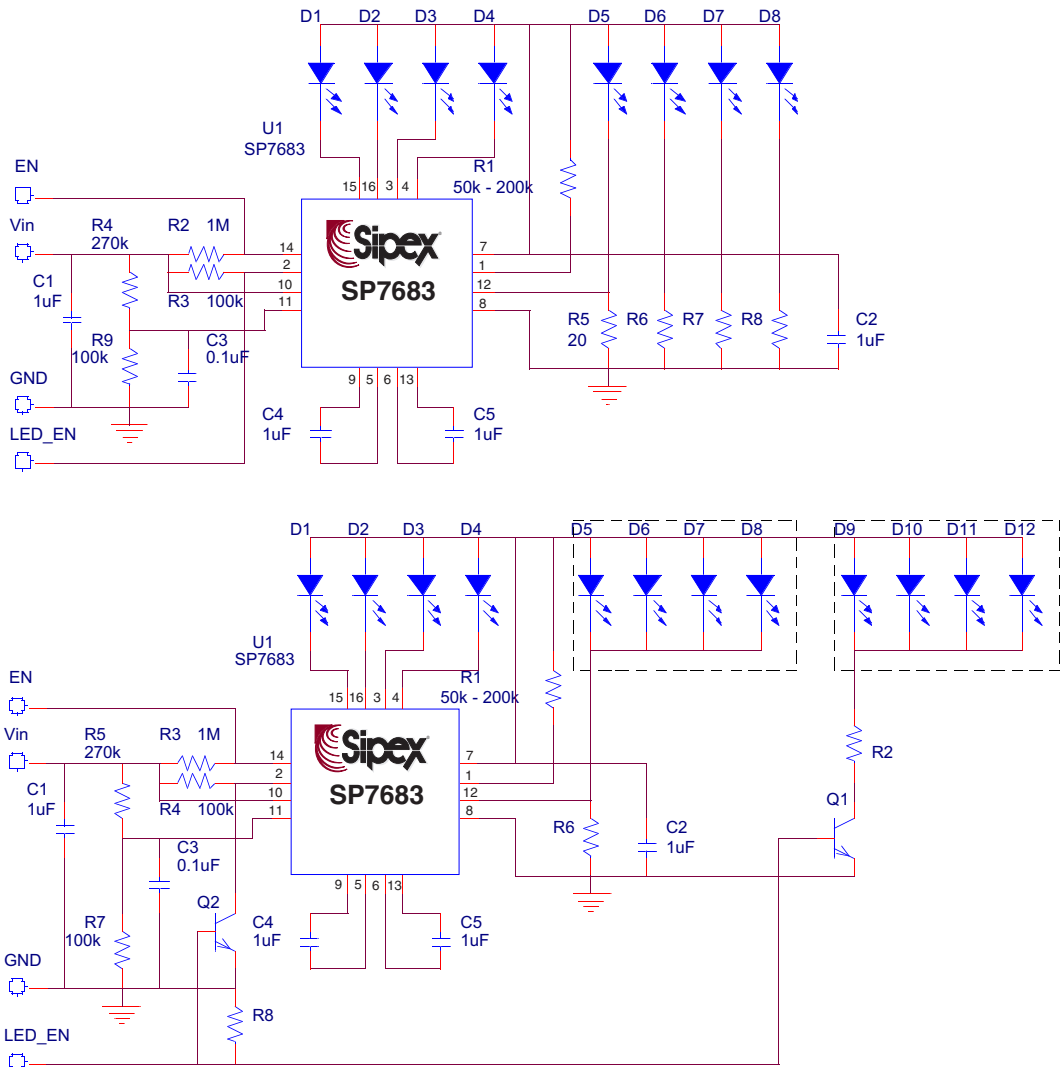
D1 D2 D3 D4 D5 D6 D7 D8

U1
SP7683

R1
50k - 200k

EN

Vin

R4
270k

R2 1M

R3 100k

C1
1uF

R9
100k

C3
0.1uF

GND

LED_EN

15 16 3 4

14
2
10
11

Sipex
SP7683

7
1
12
8

9 5 6 13

R5
20

R6 R7 R8

C2
1uF

C4
1uF

C5
1uF

D1 D2 D3 D4 D5 D6 D7 D8 D9 D10 D11 D12

U1
SP7683

R1
50k - 200k

EN

Vin

R5
270k

R3 1M

R4 100k

C1
1uF

15 16 3 4

14
2
10
11

Sipex
SP7683

7
1
12
8

R6

C2
1uF

R2

Q1

C3
0.1uF

Q2

C4
1uF

9 5 6 13

C5
1uF

R7
100k

GND

R8

LED_EN